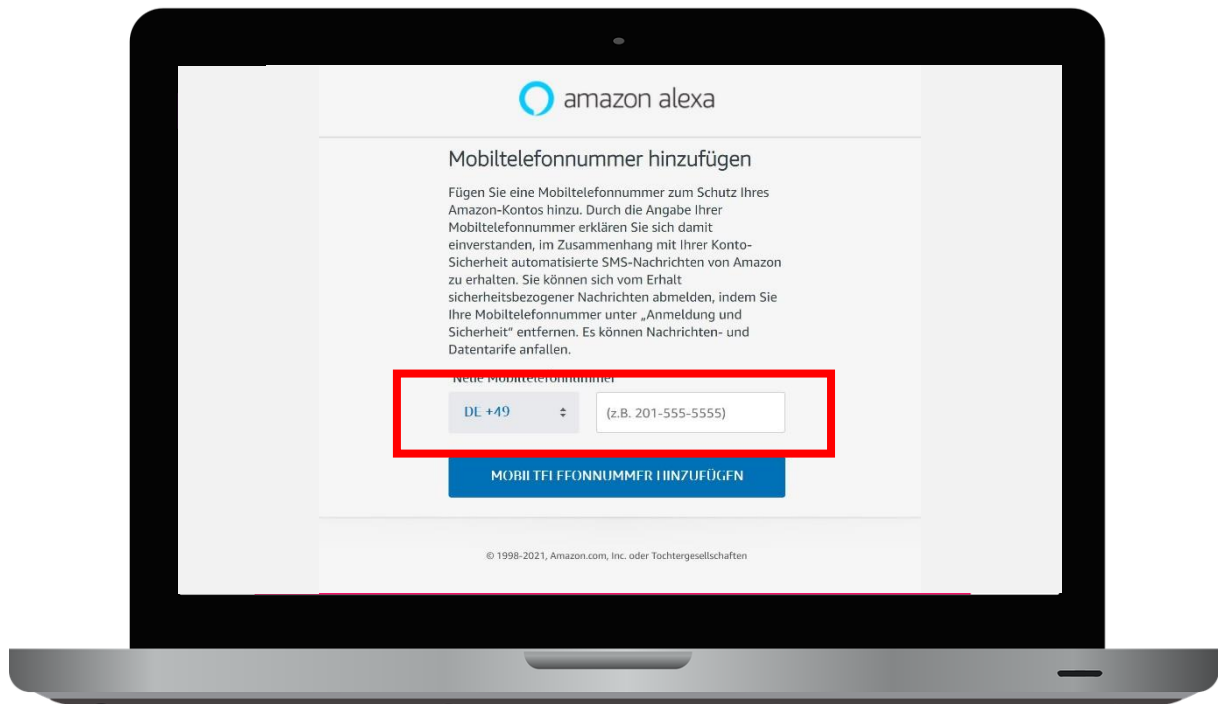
amazon alexa

Mobiltelefonnummer hinzufügen

Fügen Sie eine Mobiltelefonnummer zum Schutz Ihres Amazon-Kontos hinzu. Durch die Angabe Ihrer Mobiltelefonnummer erklären Sie sich damit einverstanden, im Zusammenhang mit Ihrer Konto-Sicherheit automatisierte SMS-Nachrichten von Amazon zu erhalten. Sie können sich vom Erhalt sicherheitsbezogener Nachrichten abmelden, indem Sie Ihre Mobiltelefonnummer unter „Anmeldung und Sicherheit" entfernen. Es können Nachrichten- und Datentarife anfallen.

Neue Mobiltelefonnummer

DE +49

(z.B. 201-555-5555)

MOBILTELEFONNUMMER HINZUFÜGEN

© 1998-2021, Amazon.com, Inc. oder Tochtergesellschaften